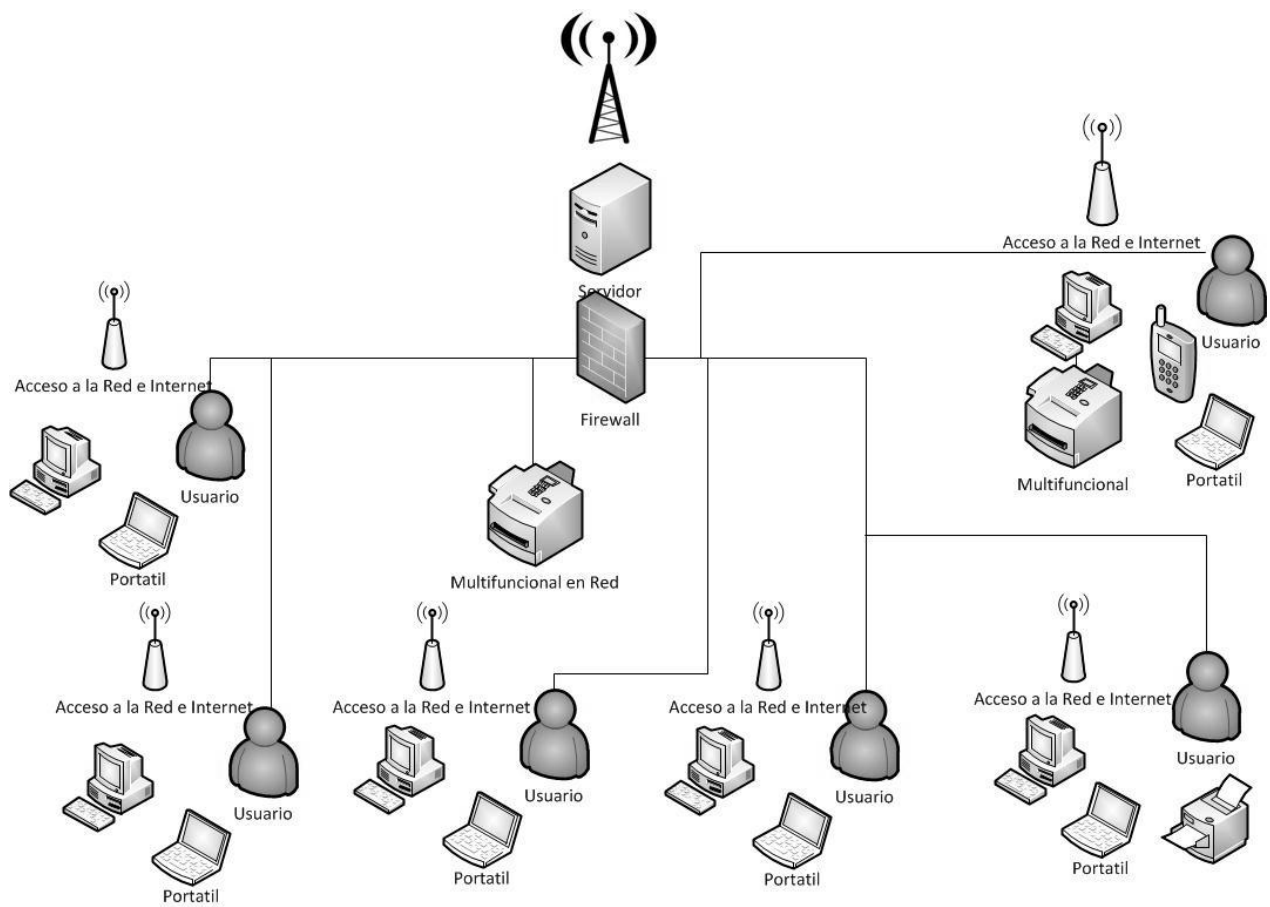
Servidor

Acceso a la Red e Internet

Usuario

Multifuncional

Portatil

Acceso a la Red e Internet

Usuario

Portatil

Firewall

Multifuncional en Red

Acceso a la Red e Internet

Usuario

Portatil

Acceso a la Red e Internet

Usuario

Portatil

Acceso a la Red e Internet

Usuario

Portatil

Acceso a la Red e Internet

Usuario

Portatil